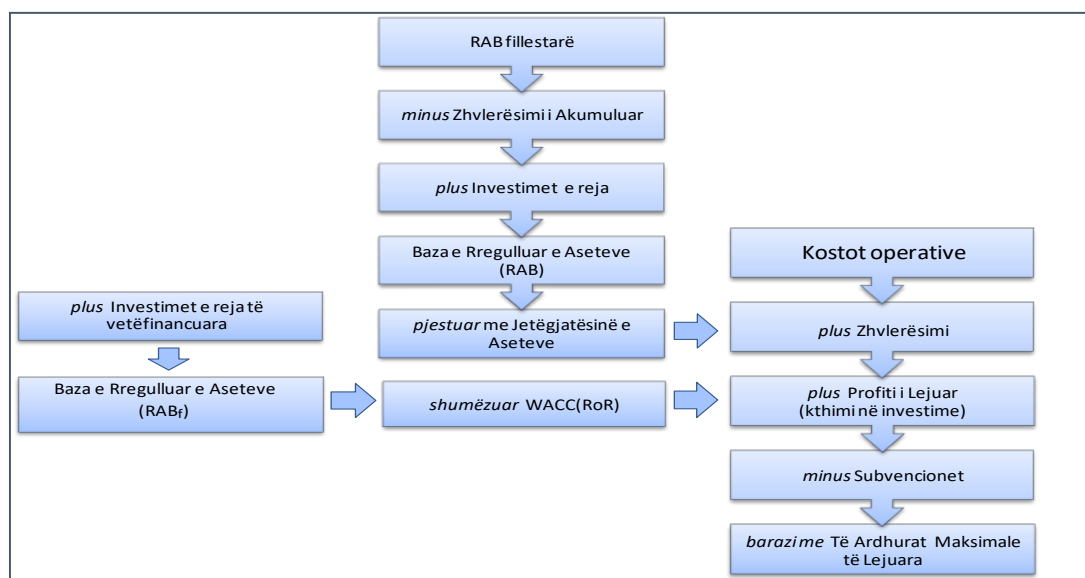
RAB fillestarë

*minus* Zhvlerësimi i Akumuluar

*plus* Investimet e reja

Baza e Rregulluar e Aseteve (RAB)

*pjestuar* me Jetëgjatësinë e Aseteve

*shumëzuar* WACC(RoR)

*plus* Investimet e reja të vetëfinancuara

Baza e Rregulluar e Aseteve ($RAB_f$)

Kostot operative

*plus* Zhvlerësimi

*plus* Profiti i Lejuar (kthimi në investime)

*minus* Subvencionet

*barazime* Të Ardhurat Maksimale të Lejuara